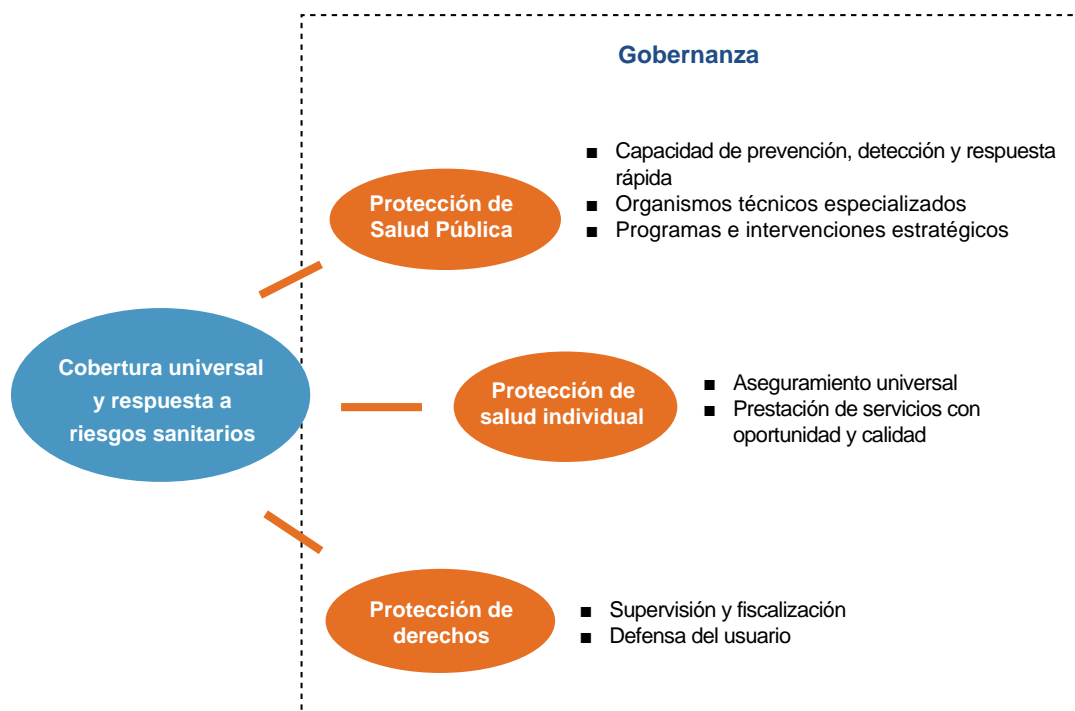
Gobernanza

Protección de Salud Pública

■ Capacidad de prevención, detección y respuesta rápida
■ Organismos técnicos especializados
■ Programas e intervenciones estratégicos

Cobertura universal y respuesta a riesgos sanitarios

Protección de salud individual

■ Aseguramiento universal
■ Prestación de servicios con oportunidad y calidad

Protección de derechos

■ Supervisión y fiscalización
■ Defensa del usuario